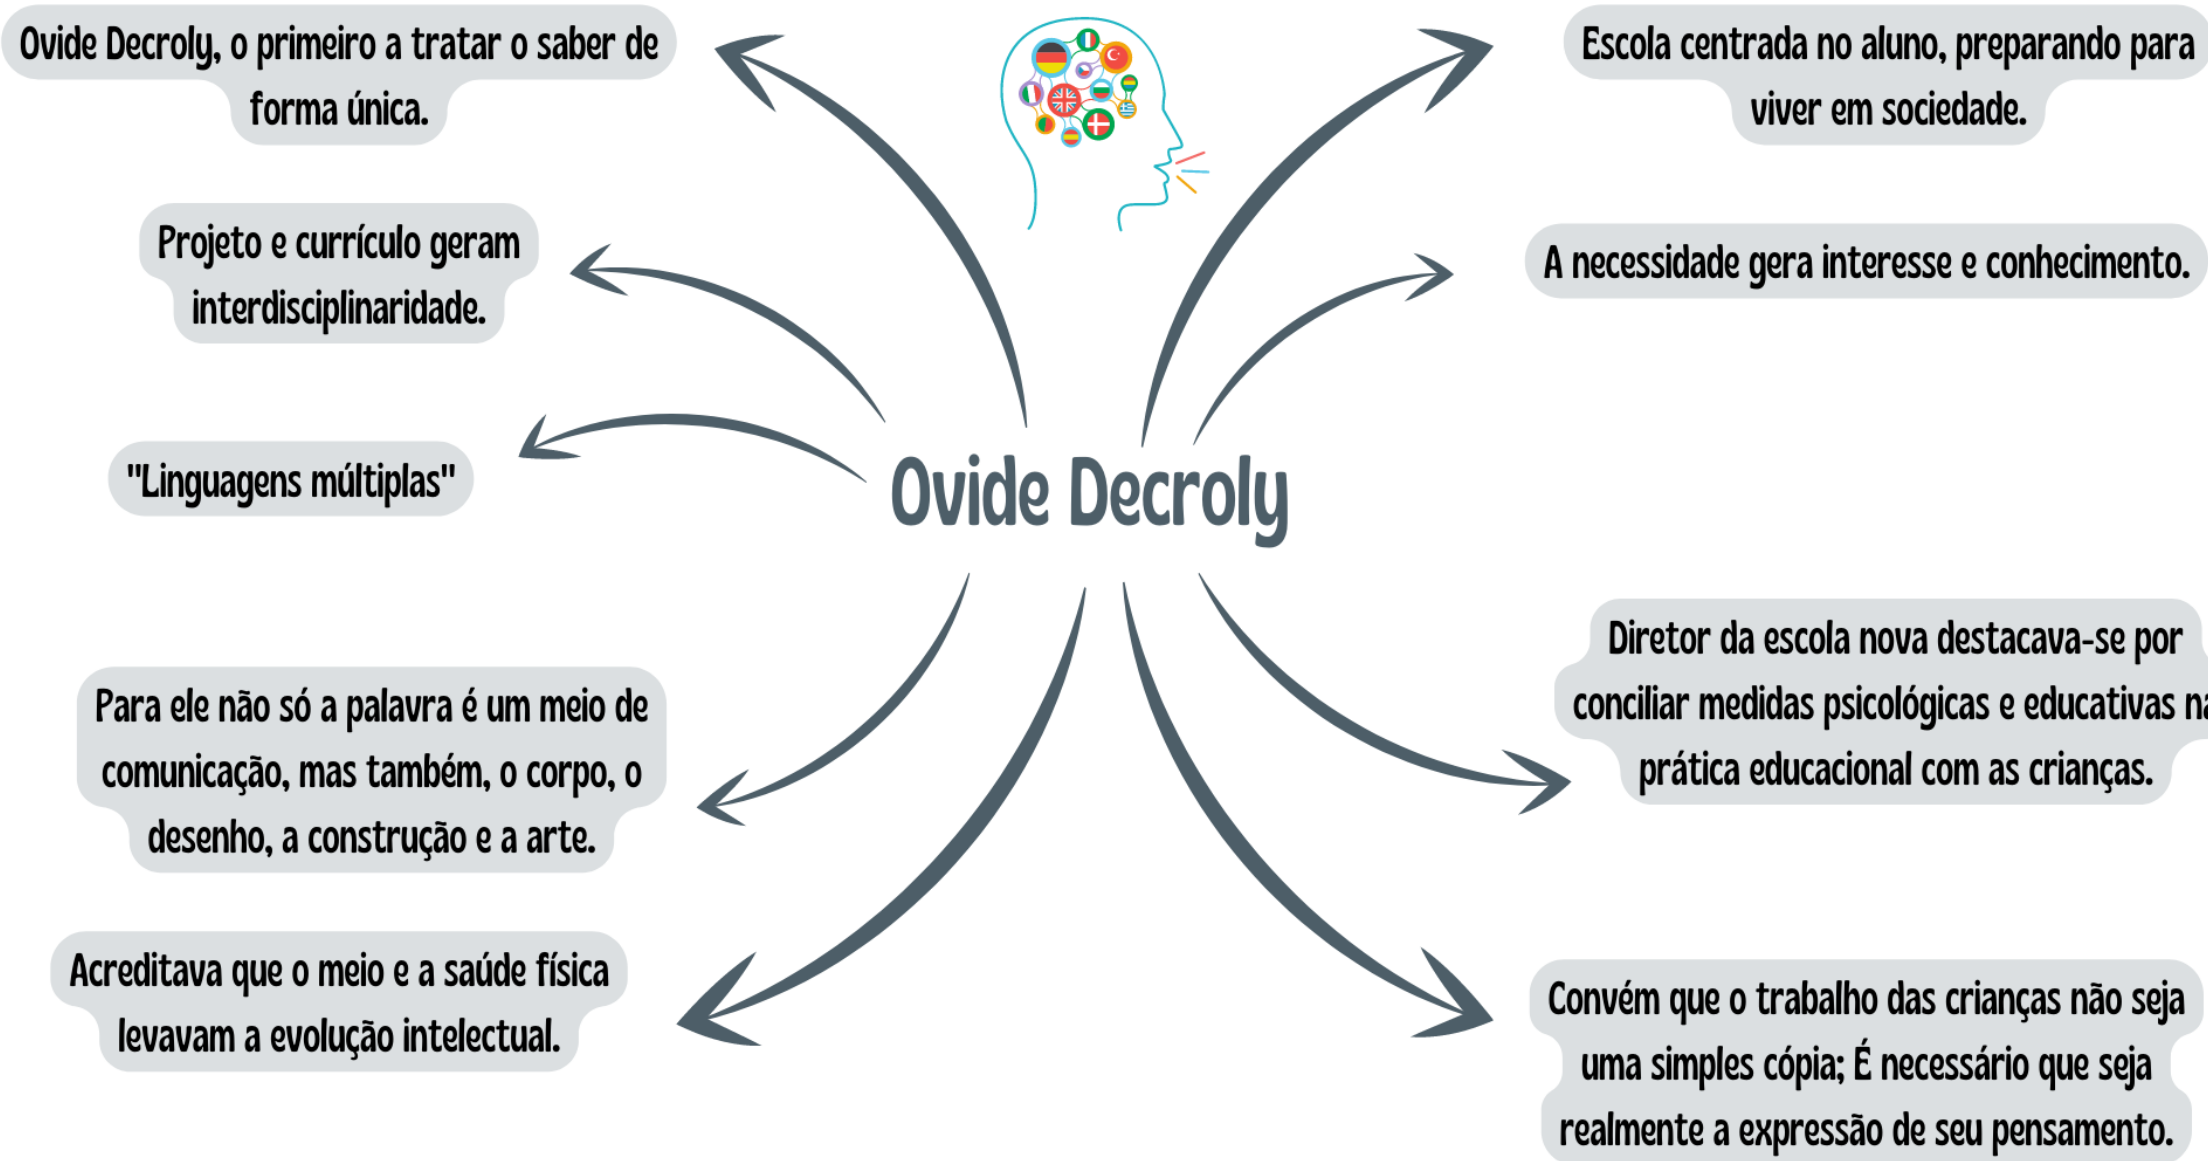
Ovide Decroly

Ovide Decroly, o primeiro a tratar o saber de forma única.

Projeto e currículo geram interdisciplinaridade.

"Linguagens múltiplas"

Para ele não só a palavra é um meio de comunicação, mas também, o corpo, o desenho, a construção e a arte.

Acreditava que o meio e a saúde física levavam a evolução intelectual.

Escola centrada no aluno, preparando para viver em sociedade.

A necessidade gera interesse e conhecimento.

Diretor da escola nova destacava-se por conciliar medidas psicológicas e educativas na prática educacional com as crianças.

Convém que o trabalho das crianças não seja uma simples cópia; É necessário que seja realmente a expressão de seu pensamento.